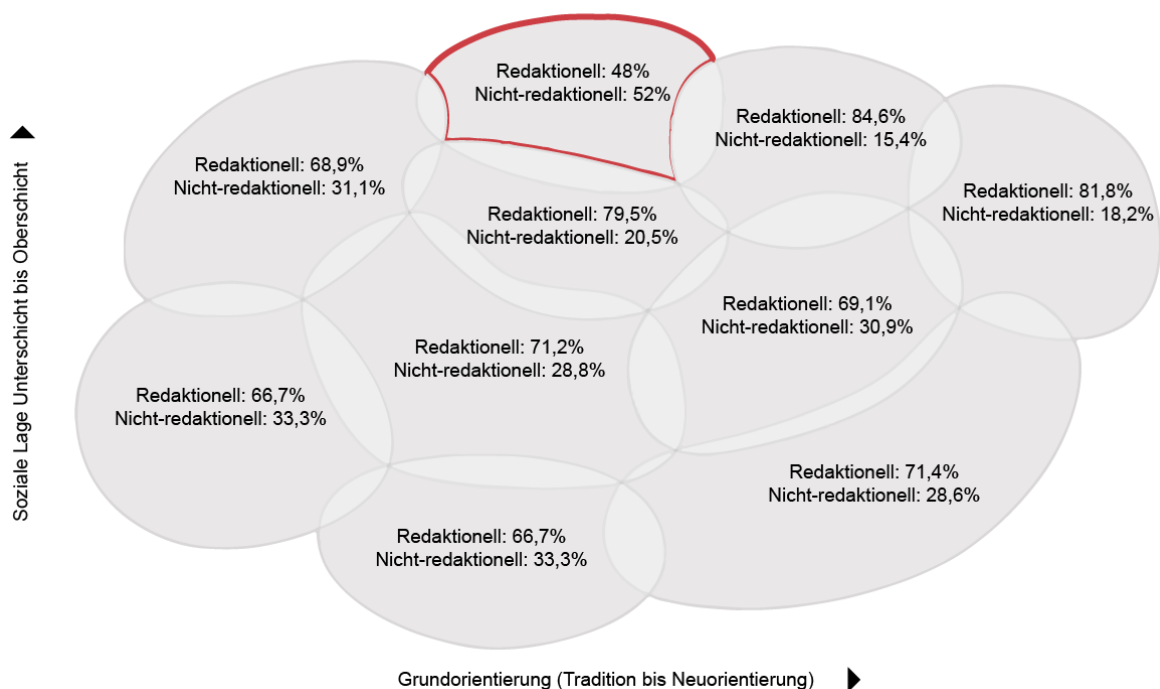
Soziale Lage Unterschicht bis Oberschicht

Redaktionell: 48%
Nicht-redaktionell: 52%

Redaktionell: 84,6%
Nicht-redaktionell: 15,4%

Redaktionell: 68,9%
Nicht-redaktionell: 31,1%

Redaktionell: 81,8%
Nicht-redaktionell: 18,2%

Redaktionell: 79,5%
Nicht-redaktionell: 20,5%

Redaktionell: 69,1%
Nicht-redaktionell: 30,9%

Redaktionell: 71,2%
Nicht-redaktionell: 28,8%

Redaktionell: 66,7%
Nicht-redaktionell: 33,3%

Redaktionell: 71,4%
Nicht-redaktionell: 28,6%

Redaktionell: 66,7%
Nicht-redaktionell: 33,3%

Grundorientierung (Tradition bis Neuorientierung)